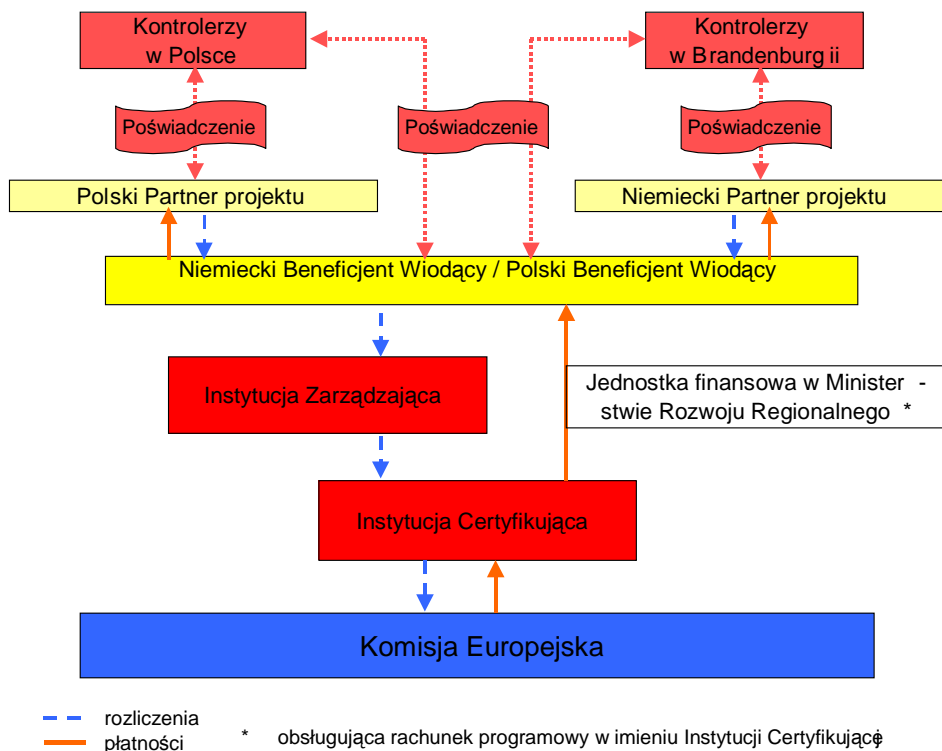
Kontrolerzy w Polsce

Kontrolerzy w Brandenburg ii

Poświadczenie

Poświadczenie

Poświadczenie

Polski Partner projektu

Niemiecki Partner projektu

Niemiecki Beneficjent Wiodący / Polski Beneficjent Wiodący

Instytucja Zarządzająca

Jednostka finansowa w Minister - stwie Rozwoju Regionalnego *

Instytucja Certyfikująca

Komisja Europejska

rozliczenia
płatności

* obsługująca rachunek programowy w imieniu Instytucji Certyfikującej